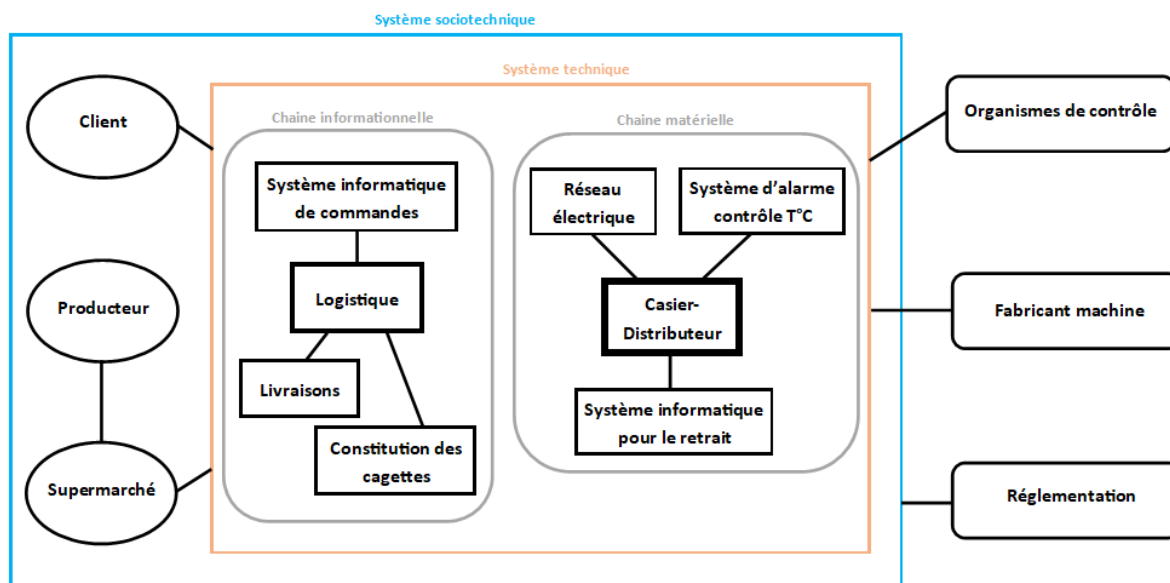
Système sociotechnique

Système technique

Client

Producteur

Supermarché

Chaine informationnelle

Système informatique de commandes

Logistique

Livraisons

Constitution des cagettes

Chaine matérielle

Réseau électrique

Système d'alarme contrôle T°C

Casier-Distributeur

Système informatique pour le retrait

Organismes de contrôle

Fabricant machine

Réglementation